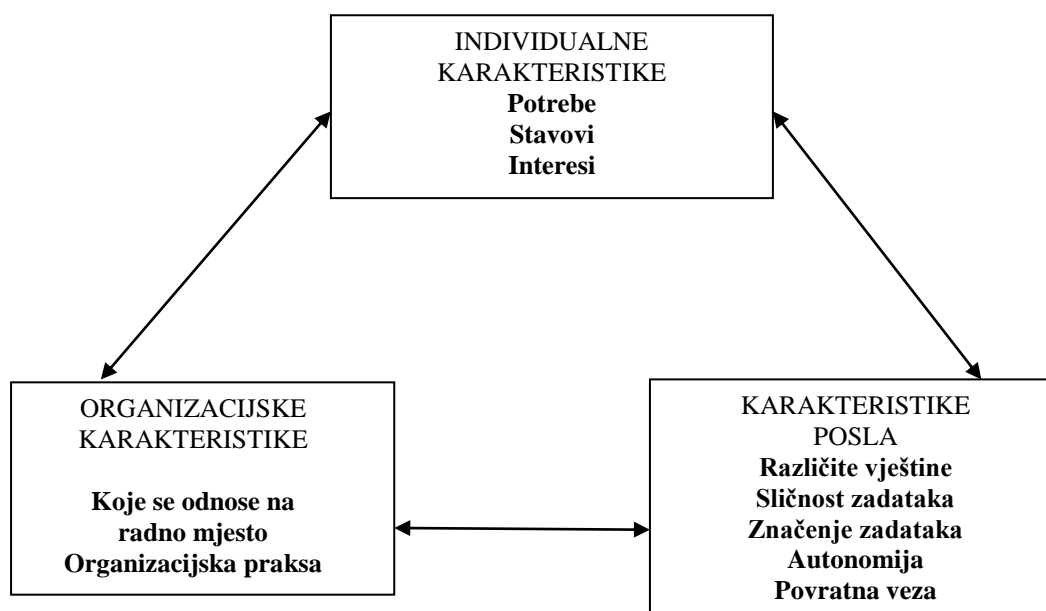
INDIVIDUALNE KARAKTERISTIKE
Potrebe
Stavovi
Interesi

ORGANIZACIJSKE KARAKTERISTIKE

Koje se odnose na radno mjesto
Organizacijska praksa

KARAKTERISTIKE POSLA
Različite vještine
Sličnost zadataka
Značenje zadataka
Autonomija
Povratna veza